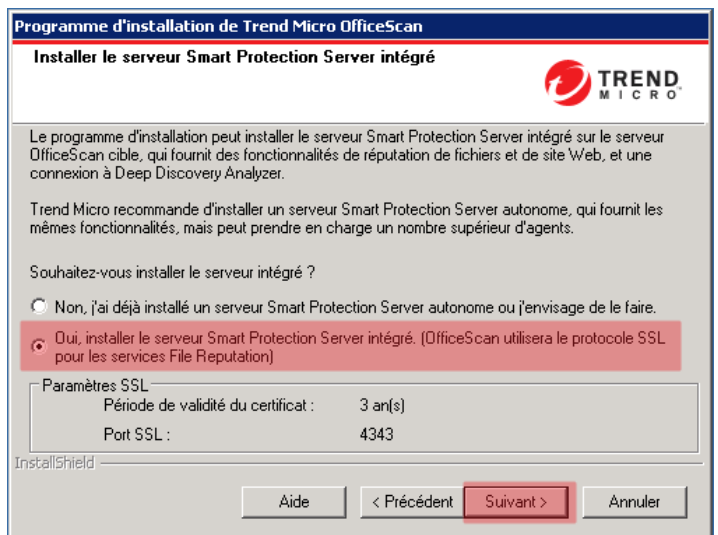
Programme d'installation de Trend Micro OfficeScan

Installer le serveur Smart Protection Server intégré

TREND MICRO

Le programme d'installation peut installer le serveur Smart Protection Server intégré sur le serveur OfficeScan cible, qui fournit des fonctionnalités de réputation de fichiers et de site Web, et une connexion à Deep Discovery Analyzer.

Trend Micro recommande d'installer un serveur Smart Protection Server autonome, qui fournit les mêmes fonctionnalités, mais peut prendre en charge un nombre supérieur d'agents.

Souhaitez-vous installer le serveur intégré ?

Non, j'ai déjà installé un serveur Smart Protection Server autonome ou j'envisage de le faire.

Oui, installer le serveur Smart Protection Server intégré. (OfficeScan utilisera le protocole SSL pour les services File Reputation)

Paramètres SSL

| Période de validité du certificat : | 3 an(s) |
|---|---|
| Port SSL : | 4343 |

InstallShield

Aide | < Précédent | Suivant > | Annuler